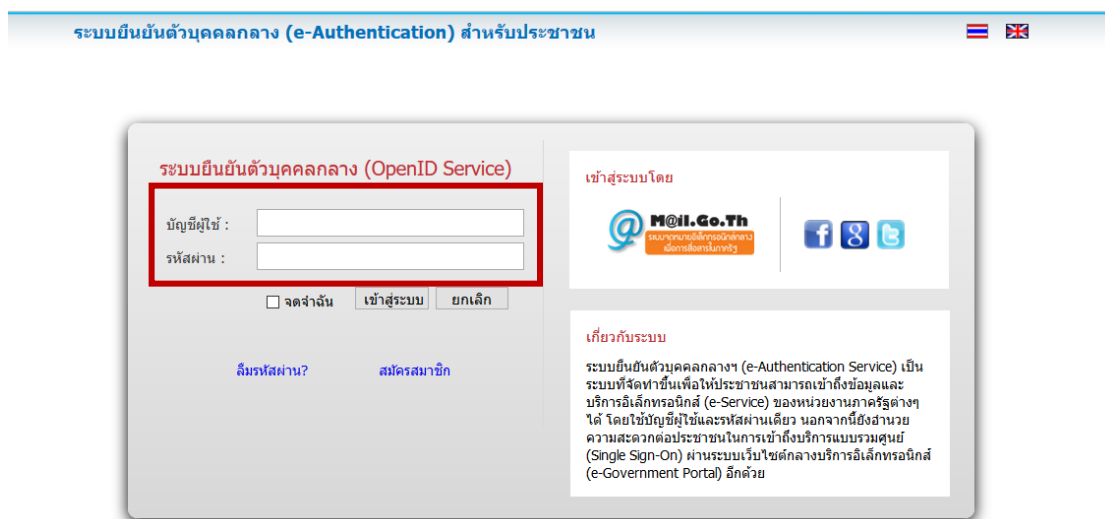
ระบบยืนยันตัวบุคคลกลาง (e-Authentication) สำหรับประชาชน

ระบบยืนยันตัวบุคคลกลาง (OpenID Service)

บัญชีผู้ใช้ :

รหัสผ่าน :

☐ จดจำฉัน เข้าสู่ระบบ ยกเลิก

ลืมรหัสผ่าน? สมัครสมาชิก

เข้าสู่ระบบโดย

M@il.Go.Th
ระบบจดหมายอิเล็กทรอนิกส์กลาง เพื่อการสื่อสารในภาครัฐ

เกี่ยวกับระบบ

ระบบยืนยันตัวบุคคลกลางฯ (e-Authentication Service) เป็นระบบที่จัดทำขึ้นเพื่อให้ประชาชนสามารถเข้าถึงข้อมูลและบริการอิเล็กทรอนิกส์ (e-Service) ของหน่วยงานภาครัฐต่างๆได้ โดยใช้บัญชีผู้ใช้และรหัสผ่านเดียว นอกจากนี้ยังอำนวยความสะดวกต่อประชาชนในการเข้าถึงบริการแบบรวมศูนย์ (Single Sign-On) ผ่านระบบเว็บไซต์กลางบริการอิเล็กทรอนิกส์ (e-Government Portal) อีกด้วย